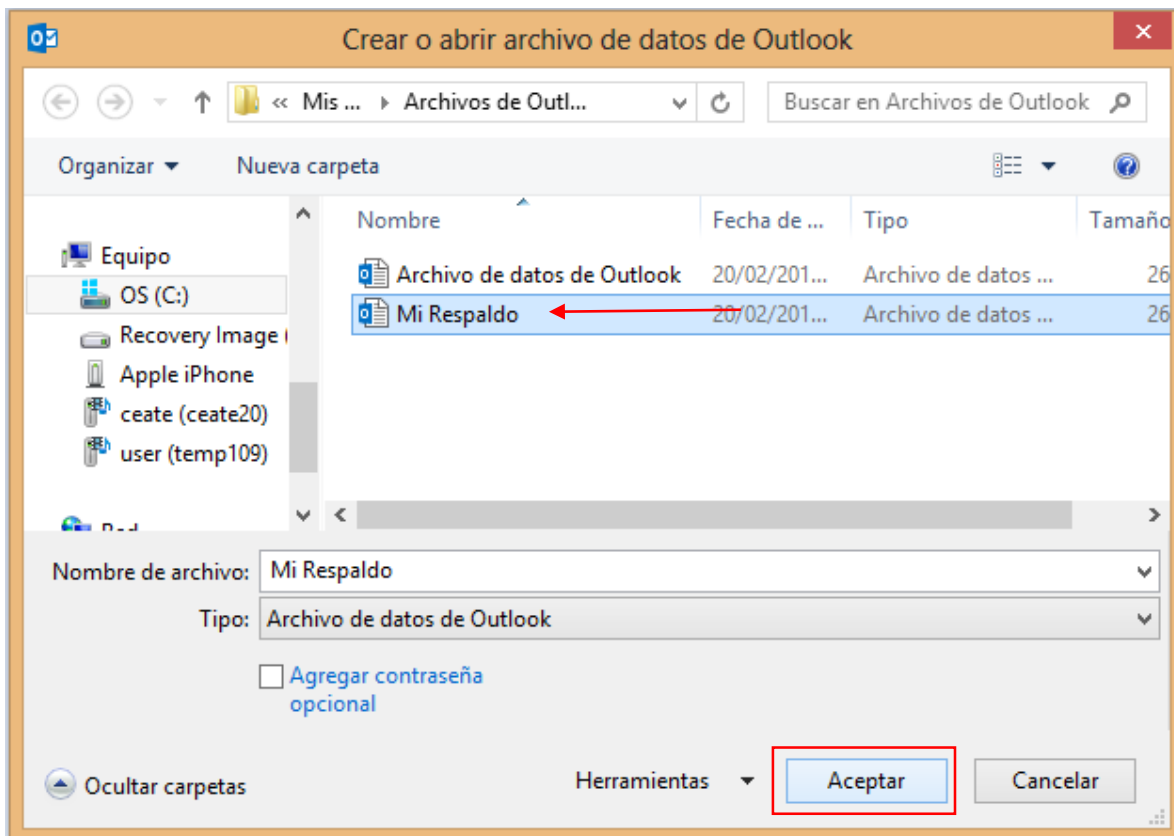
Crear o abrir archivo de datos de Outlook

« Mis ... ▸ Archivos de Outl...

Buscar en Archivos de Outlook

Organizar ▾ Nueva carpeta

Equipo
OS (C:)
Recovery Image (
Apple iPhone
ceate (ceate20)
user (temp109)
Red

| Nombre | Fecha de ... | Tipo | Tamaño |
|---|---|---|---|
| Archivo de datos de Outlook | 20/02/201... | Archivo de datos ... | 26 |
| Mi Respaldo | 20/02/201... | Archivo de datos ... | 26 |

Nombre de archivo: Mi Respaldo

Tipo: Archivo de datos de Outlook

Agregar contraseña opcional

Ocultar carpetas

Herramientas ▾ Aceptar Cancelar